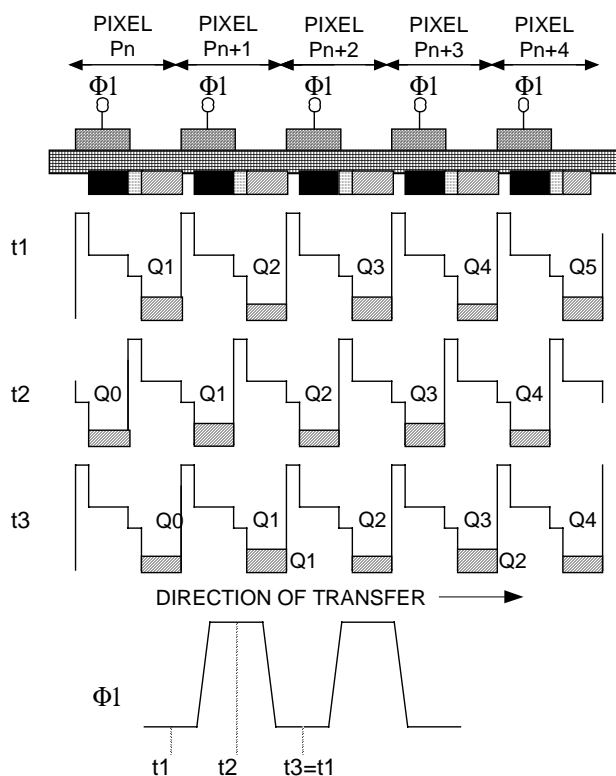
PIXEL Pn
PIXEL Pn+1
PIXEL Pn+2
PIXEL Pn+3
PIXEL Pn+4

$\Phi1$ $\Phi1$ $\Phi1$ $\Phi1$ $\Phi1$

t1
Q1 Q2 Q3 Q4 Q5

t2
Q0 Q1 Q2 Q3 Q4

t3
Q0 Q1 Q2 Q3 Q4
Q1 Q2

DIRECTION OF TRANSFER

$\Phi1$

t1 t2 t3=t1